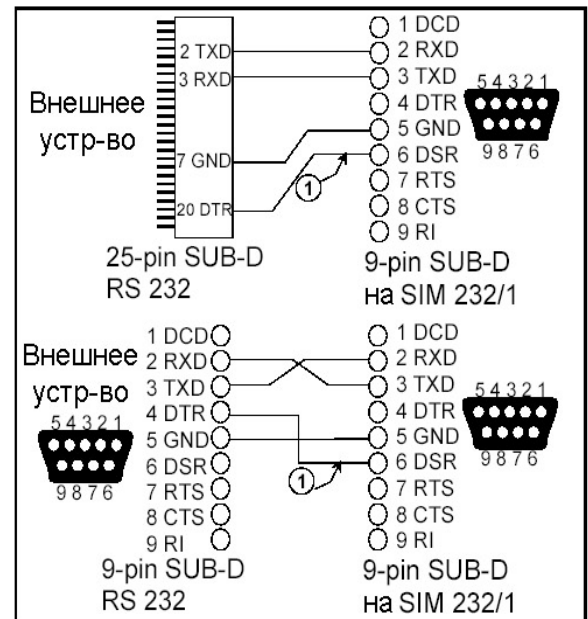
Внешнее устр-во

2 TXD
3 RXD
7 GND
20 DTR

1 DCD
2 RXD
3 TXD
4 DTR
5 GND
6 DSR
7 RTS
8 CTS
9 RI

1

5 4 3 2 1
9 8 7 6

25-pin SUB-D
RS 232

9-pin SUB-D
на SIM 232/1

Внешнее устр-во

1 DCD
2 RXD
3 TXD
4 DTR
5 GND
6 DSR
7 RTS
8 CTS
9 RI

5 4 3 2 1
9 8 7 6

1 DCD
2 RXD
3 TXD
4 DTR
5 GND
6 DSR
7 RTS
8 CTS
9 RI

1

5 4 3 2 1
9 8 7 6

9-pin SUB-D
RS 232

9-pin SUB-D
на SIM 232/1